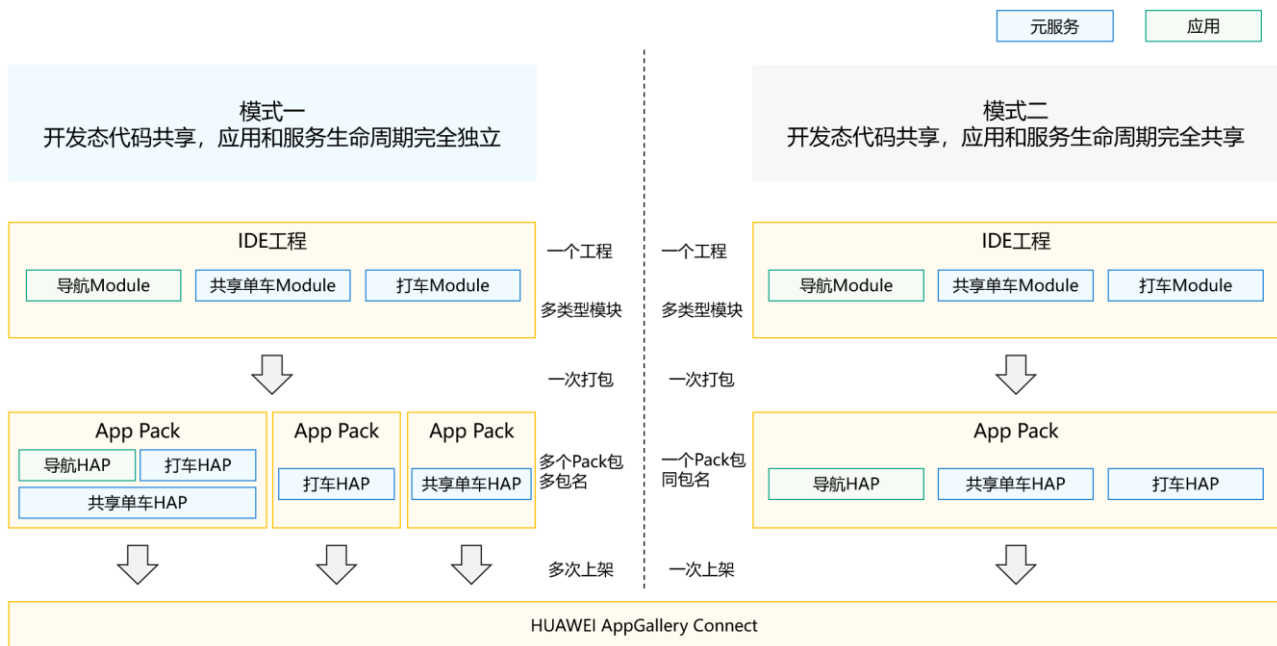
元服务

应用

模式一
开发态代码共享，应用和服务生命周期完全独立

IDE工程

导航Module

共享单车Module

打车Module

一个工程

多类型模块

一次打包

App Pack

导航HAP

打车HAP

共享单车HAP

App Pack

打车HAP

App Pack

共享单车HAP

多个Pack包
多包名

多次上架

模式二
开发态代码共享，应用和服务生命周期完全共享

一个工程

多类型模块

一次打包

一个Pack包
同包名

一次上架

IDE工程

导航Module

共享单车Module

打车Module

App Pack

导航HAP

共享单车HAP

打车HAP

HUAWEI AppGallery Connect